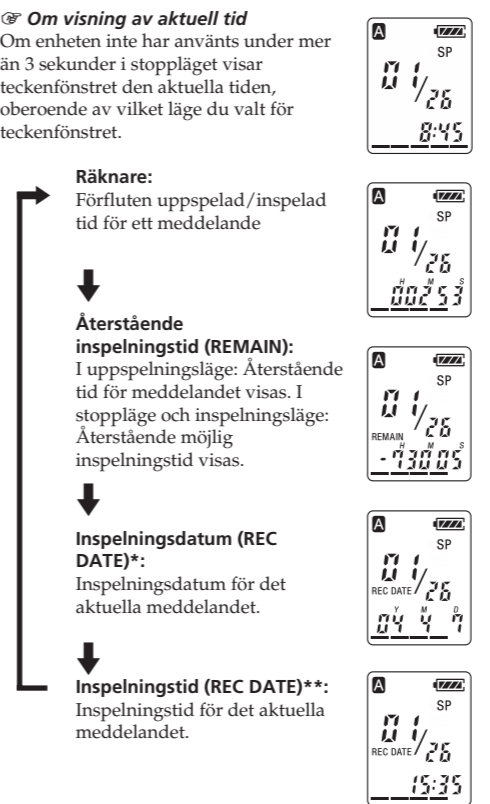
☞ Om visning av aktuell tid
Om enheten inte har använts under mer än 3 sekunder i stoppläget visar teckenfönstret den aktuella tiden, oberoende av vilket läge du valt för teckenfönstret.

A
SP
01/26
8:45

Räknare:
Förfluten uppspelad/inspelad tid för ett meddelande

A
SP
01/26
H M S
00 2 53

Återstående inspelningstid (REMAIN):
I uppspelningsläge: Återstående tid för meddelandet visas. I stoppläge och inspelningsläge: Återstående möjlig inspelningstid visas.

A
SP
01/26
REMAIN H M S
-7 30 05

Inspelningsdatum (REC DATE)*:
Inspelningsdatum för det aktuella meddelandet.

A
SP
01/26
REC DATE
Y M D
04 4 7

Inspelningstid (REC DATE)**:
Inspelningstid för det aktuella meddelandet.

A
SP
01/26
REC DATE
15:35